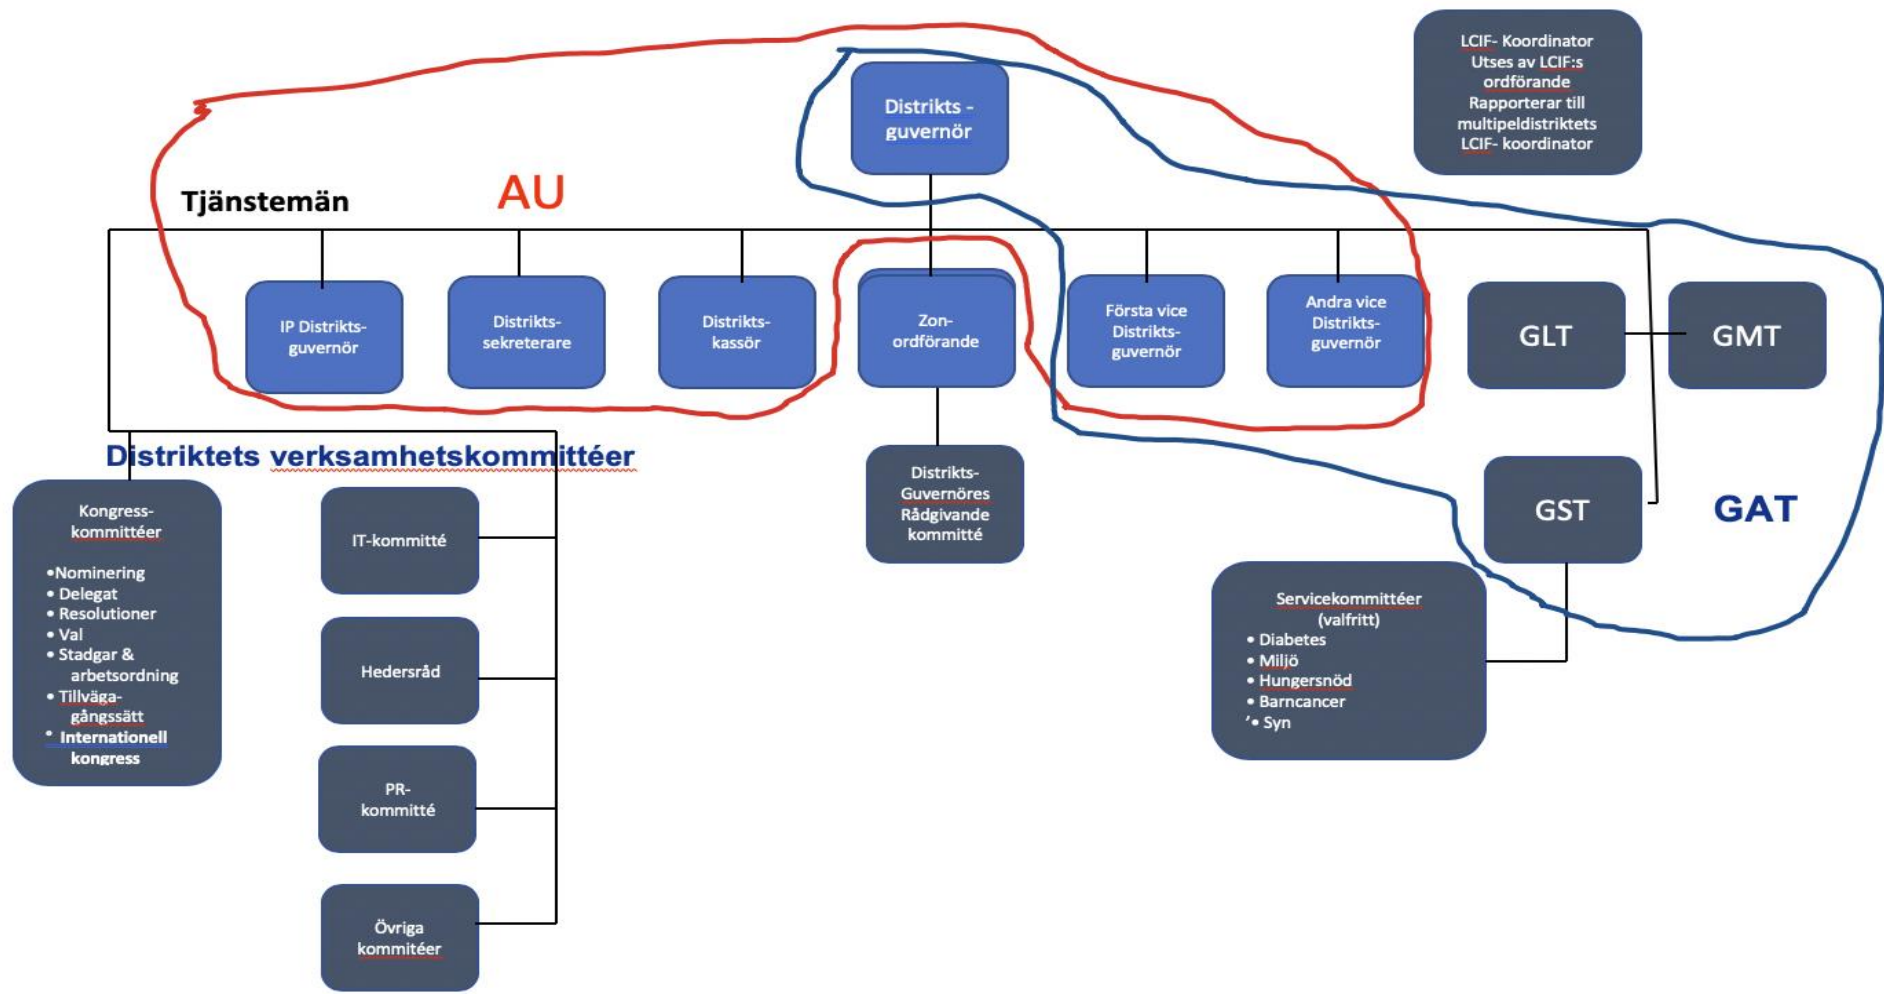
LCIF- Koordinator
Utses av LCIF:s ordförande
Rapporterar till multipeldistriktets LCIF- koordinator

Distrikts - guvernör

Tjänstemän

AU

IP Distrikts-guvernör

Distrikts-sekreterare

Distrikts-kassör

Zon-ordförande

Första vice Distrikts-guvernör

Andra vice Distrikts-guvernör

GLT

GMT

Distriktets verksamhetskommittéer

Distrikts-Guvernöres Rådgivande kommitté

GST

GAT

Kongress-kommittéer
• Nominering
• Delegat
• Resolutioner
• Val
• Stadgar & arbetsordning
• Tillväga-gångssätt
• Internationell kongress

IT-kommitté

Hedersråd

PR-kommitté

Övriga kommitéer

Servicekommittéer (valfritt)
• Diabetes
• Miljö
• Hungersnöd
• Barncancer
• Syn